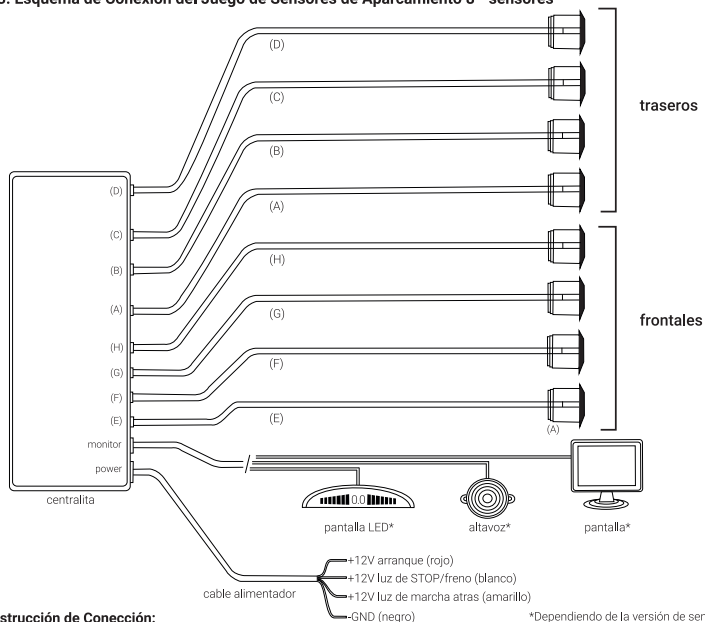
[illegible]. Esquema de Conexión del Juego de Sensores de Aparcamiento 8 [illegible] sensores

(D)
(C)
(B)
(A)
(H)
(G)
(F)
(E)

traseros

frontales

(D)
(C)
(B)
(A)
(H)
(G)
(F)
(E)
monitor
power

centralita

(A)

0.0

pantalla LED*

altavoz*

pantalla*

cable alimentador

+12V arranque (rojo)
+12V luz de STOP/freno (blanco)
+12V luz de marcha atras (amarillo)
-GND (negro)

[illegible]strucción de Conección:

*Dependiendo de la versión de ser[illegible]